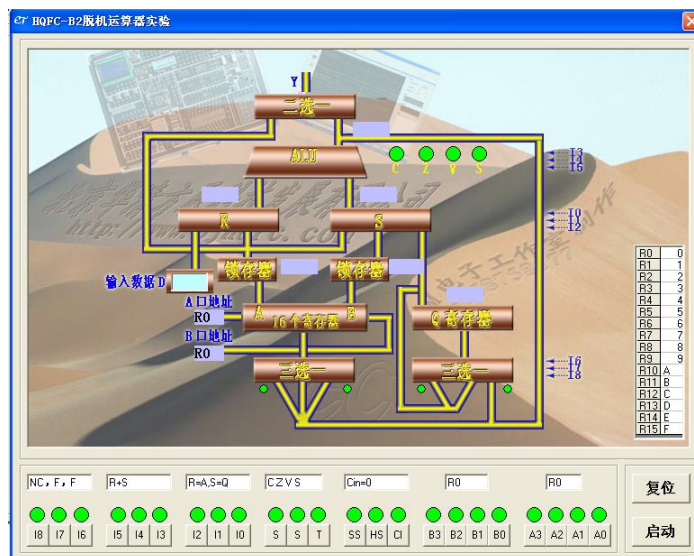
HQFC-B2腹机运算器实验

Y

二选一

ALU

C Z V S

I3
I4
I5

R

S

I0
I1
I2

输入数据D

锁存器

锁存器

A口地址

R0

A

16个寄存器

B

Q寄存器

B口地址

R0

三选一

三选一

I6
I7
I8

| R0 | 0 |
|---|---|
| R1 | 1 |
| R2 | 2 |
| R3 | 3 |
| R4 | 4 |
| R5 | 5 |
| R6 | 6 |
| R7 | 7 |
| R8 | 8 |
| R9 | 9 |
| R10 | A |
| R11 | B |
| R12 | C |
| R13 | D |
| R14 | E |
| R15 | F |

NC, F, F

R+S

R=A,S=Q

CZVS

Cin=0

R0

R0

复位

启动

I8 I7 I6 I5 I4 I3 I2 I1 I0 S S T SS HS CI B3 B2 B1 B0 A3 A2 A1 A0